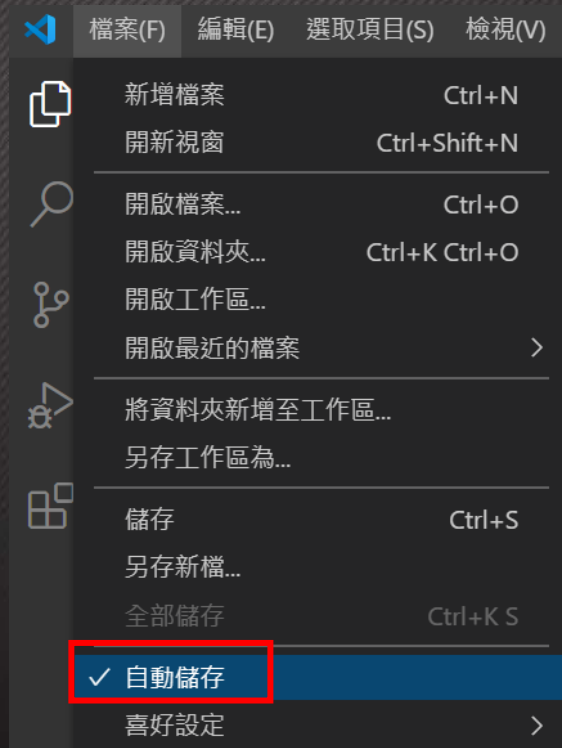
檔案(F) 編輯(E) 選取項目(S) 檢視(V)

新增檔案 Ctrl+N
開新視窗 Ctrl+Shift+N

開啟檔案... Ctrl+O
開啟資料夾... Ctrl+K Ctrl+O
開啟工作區...
開啟最近的檔案 >

將資料夾新增至工作區...
另存工作區為...

儲存 Ctrl+S
另存新檔...
全部儲存 Ctrl+K S

✓ 自動儲存
喜好設定 >